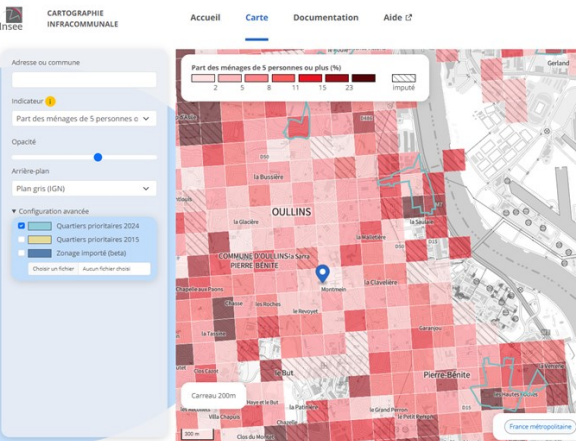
Insee
CARTOGRAPHIE INFRACOMMUNALE

Accueil
Carte
Documentation
Aide

Adresse ou commune

Indicateur
Part des ménages de 5 personnes o

Opacité

Arrière-plan
Plan gris (IGN)

▾ Configuration avancée
Quartiers prioritaires 2024
Quartiers prioritaires 2015
Zonage importé (beta)
Choisir un fichier
Aucun fichier choisi

Part des ménages de 5 personnes ou plus (%)
2
5
8
11
15
23
imputé

OULLINS
COMMUNE D'OULLINS-la Sarra
PIERRE-BÉNITE
la Buissière
la Glacière
la Saulaie
la Clavelière
la Maletière
Montmein
le Revoyet
Chapelle aux Parcs
Chasse
le Bout du Monde
la Tassière
Garanjou
Pierre-Bénite
les Hautes Roches
le But
la Patinière
Villa Chaplus
Clos du Montet

Carreau 200m
200 m
France métropolitaine